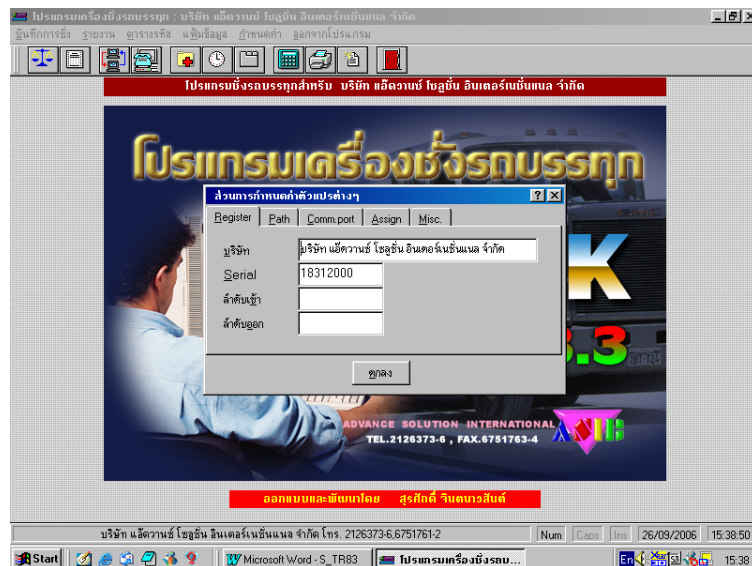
โปรแกรมเครื่องชั่งรถบรรทุก : บริษัท แอ๊ดวานซ์ โซลูชั่น อินเตอร์เนชั่นแนล จำกัด

บันทึกการชั่ง รายงาน ตารางรหัส แฟ้มข้อมูล กำหนดค่า ออกจากโปรแกรม

โปรแกรมชั่งรถบรรทุกสำหรับ บริษัท แอ๊ดวานซ์ โซลูชั่น อินเตอร์เนชั่นแนล จำกัด

โปรแกรมเครื่องชั่งรถบรรทุก

ส่วนการกำหนดค่าตัวแปรต่างๆ

Register | Path | Comm.port | Assign | Misc.

บริษัท บริษัท แอ๊ดวานซ์ โซลูชั่น อินเตอร์เนชั่นแนล จำกัด

Serial 18312000

ลำดับเข้า

ลำดับออก

ตกลง

ADVANCE SOLUTION INTERNATIONAL

TEL.2126373-6 , FAX.6751763-4

ออกแบบและพัฒนาโดย สุรศักดิ์ จินตนาวรสินต์

บริษัท แอ๊ดวานซ์ โซลูชั่น อินเตอร์เนชั่นแนล จำกัด โทร. 2126373-6,6751761-2

Num | Caps | Ins | 26/09/2006 | 15:38:50

Start | Microsoft Word - S_TR83 | โปรแกรมเครื่องชั่งรถบ... | 15:38